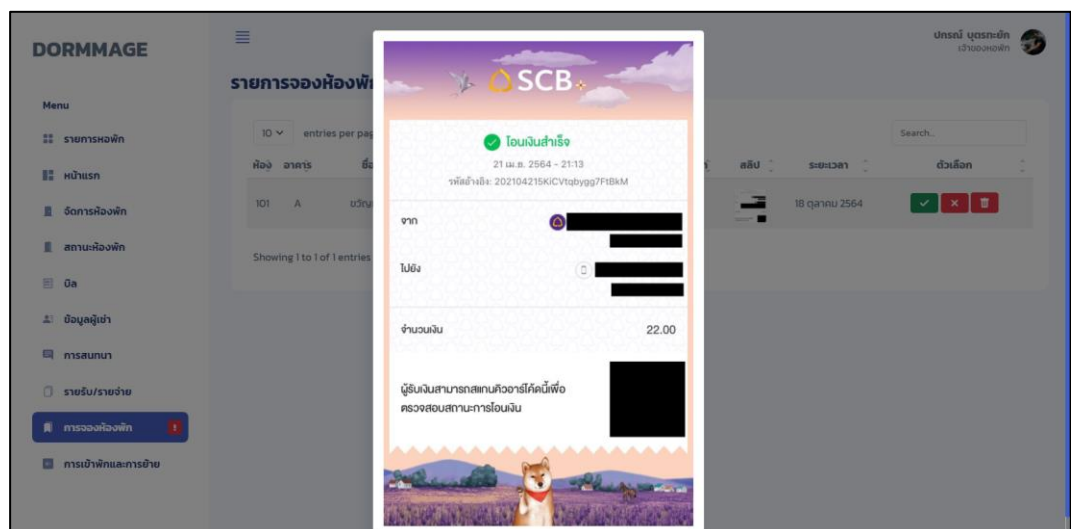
DORMMAGE

Menu

รายการหอพัก

หน้าแรก

จัดการห้องพัก

สถานะห้องพัก

บิล

ข้อมูลผู้เช่า

การสนทนา

รายรับ/รายจ่าย

การจองห้องพัก

การเข้าพักและการย้าย

รายการจองห้องพัก

10 entries per pag

ห้อง อาคาร ชื่

101 A ขวัญ

Showing 1 to 1 of 1 entries

ปกรณ์ บุตรทะจัก
เจ้าของหอพัก

Search...

สลิป ระยะเวลา ตัวเลือก

18 ตุลาคม 2564

SCB

โอนเงินสำเร็จ

21 เม.ย. 2564 - 21:13

รหัสอ้างอิง: 202104215KiCVtqbygg7FtBkM

จาก

ไปยัง

จำนวนเงิน 22.00

ผู้รับเงินสามารถสแกนคิวอาร์โค้ดนี้เพื่อตรวจสอบสถานะการโอนเงิน